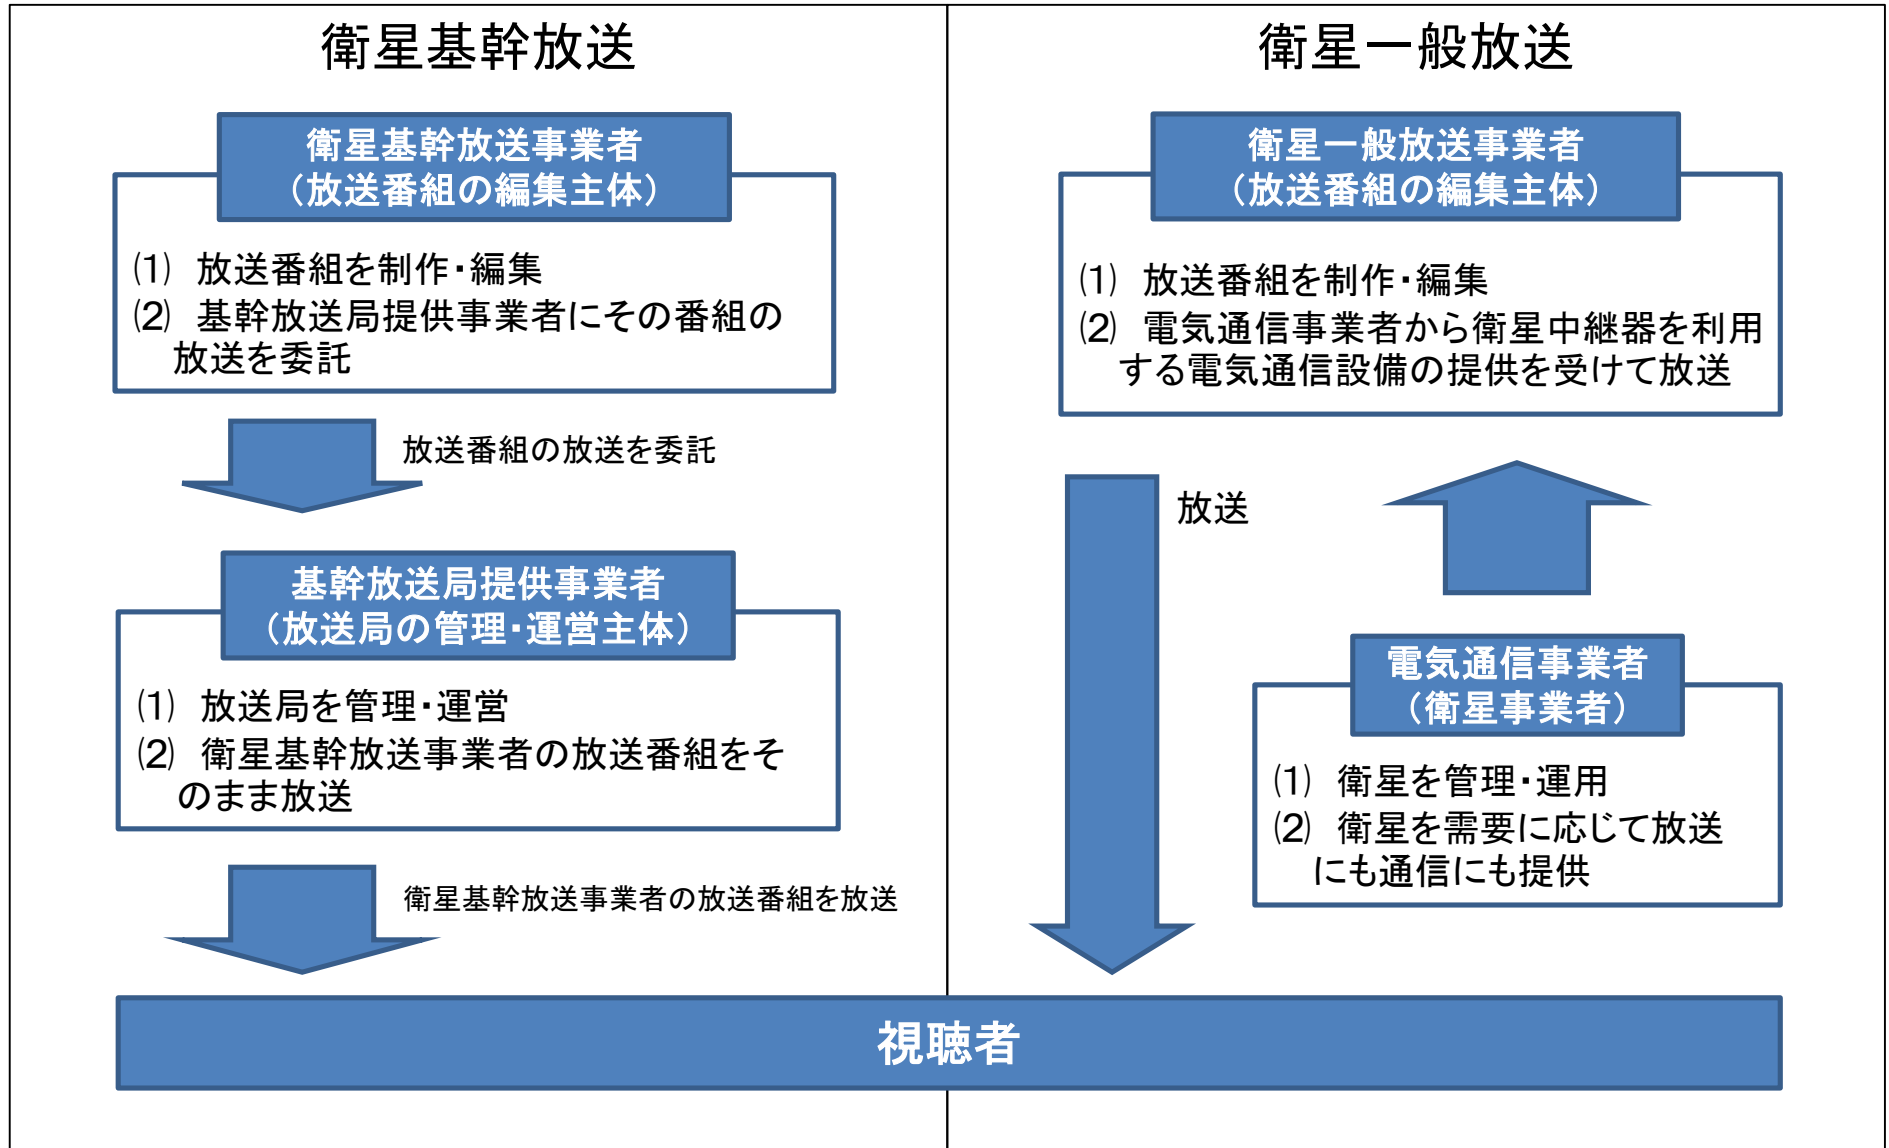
衛星基幹放送

衛星基幹放送事業者
（放送番組の編集主体）

⑴ 放送番組を制作・編集
⑵ 基幹放送局提供事業者にその番組の放送を委託

放送番組の放送を委託

基幹放送局提供事業者
（放送局の管理・運営主体）

⑴ 放送局を管理・運営
⑵ 衛星基幹放送事業者の放送番組をそのまま放送

衛星基幹放送事業者の放送番組を放送

衛星一般放送

衛星一般放送事業者
（放送番組の編集主体）

⑴ 放送番組を制作・編集
⑵ 電気通信事業者から衛星中継器を利用する電気通信設備の提供を受けて放送

放送

電気通信事業者
（衛星事業者）

⑴ 衛星を管理・運用
⑵ 衛星を需要に応じて放送にも通信にも提供

視聴者